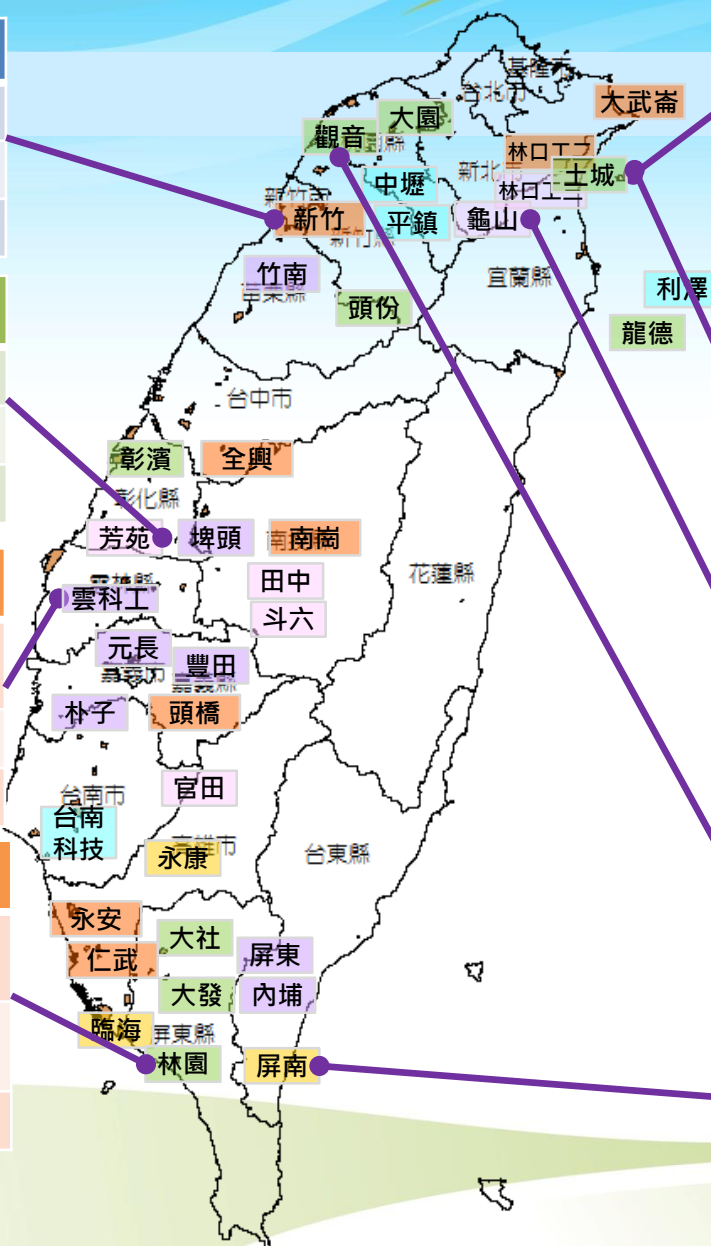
基隆市
台北市
大武崙
大園
觀音
桃園縣
林口工2
新北市
土城
中壢
林口工1
新竹縣
新竹
平鎮
龜山
新竹市
利澤
宜蘭縣
竹南
苗栗縣
龍德
頭份
台中市
彰濱
全興
彰化縣
芳苑
埤頭
南崗
雲林縣
田中
雲科工
斗六
花蓮縣
元長
嘉義市
豐田
嘉義縣
朴子
頭橋
官田
台南市
台南科技
高雄市
永康
台東縣
永安
大社
仁武
屏東
大發
內埔
臨海
屏東縣
林園
屏南